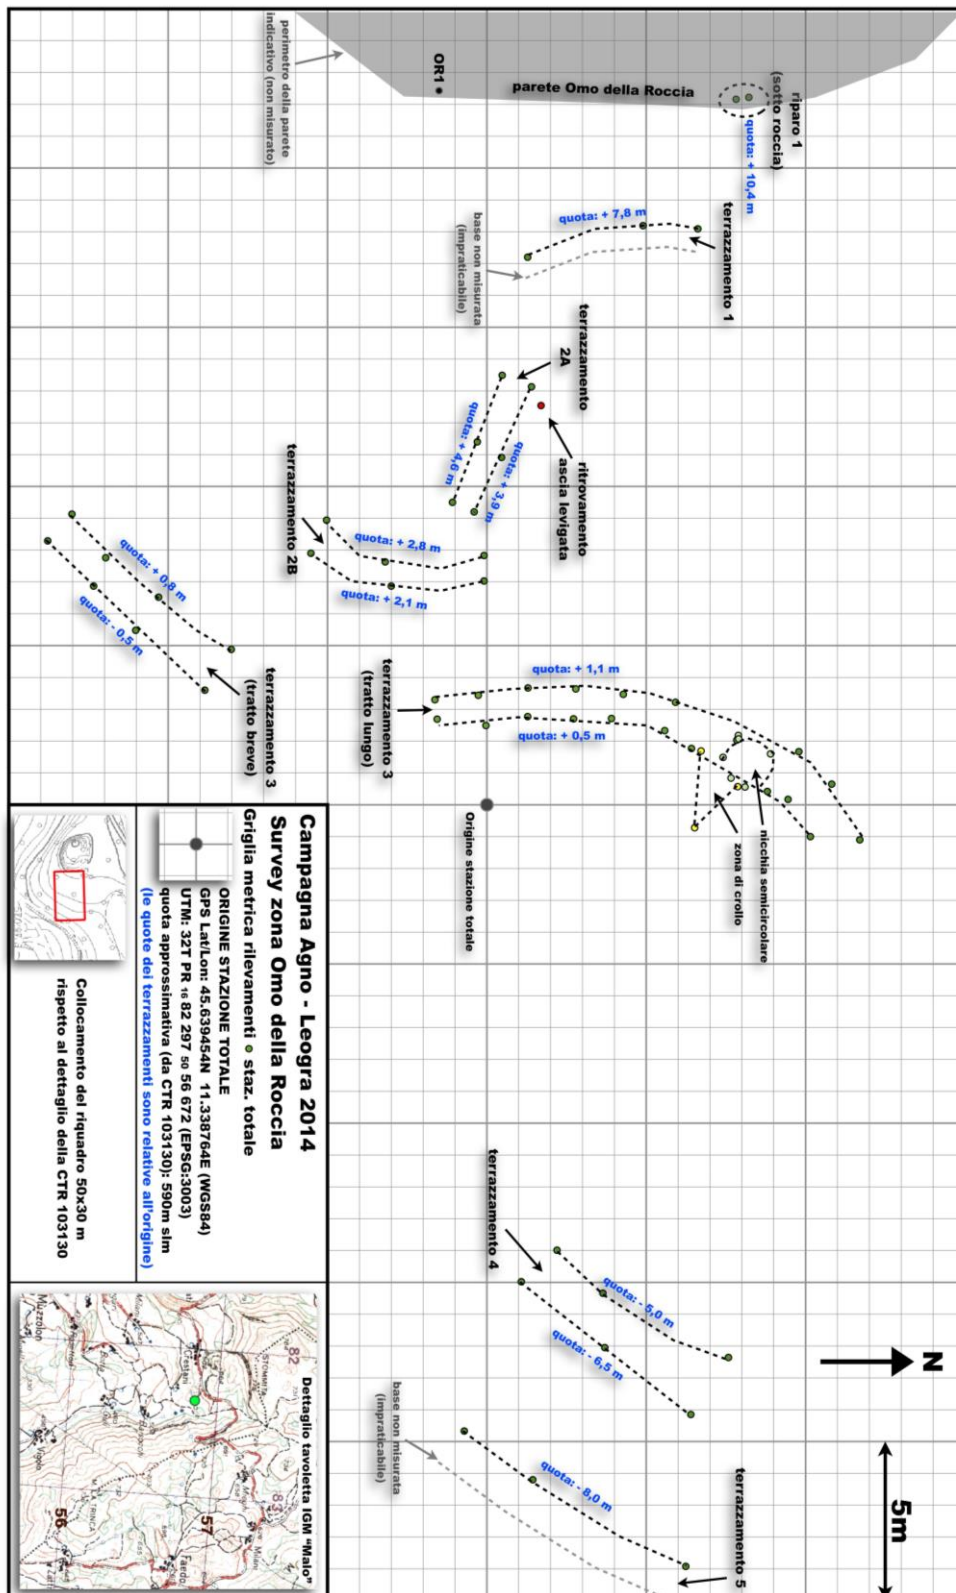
perimetro della parete indicativo (non misurato)

OR1

parete Omo della Roccia

riparo 1 (sotto roccia)

quota: + 10,4 m

quota: + 7,8 m

terrazzamento 1

base non misurata (impraticabile)

terrazzamento 2A

ritrovamento ascia levigata

quota: + 4,6 m

quota: + 3,9 m

terrazzamento 2B

quota: + 2,8 m

quota: + 2,1 m

quota: + 0,8 m

quota: - 0,5 m

terrazzamento 3 (tratto breve)

terrazzamento 3 (tratto lungo)

quota: + 1,1 m

quota: + 0,5 m

nicchia semicircolare

zona di crollo

Origine stazione totale

Campagna Agno - Leogra 2014
Survey zona Omo della Roccia
Griglia metrica rilevamenti • staz. totale

ORIGINE STAZIONE TOTALE
GPS Lat/Lon: 45.639454N 11.338764E (WGS84)
UTM: 32T PR 16 82 297 50 56 672 (EPSG:3003)
quota approssimativa (da CTR 103130): 590m slm
(le quote dei terrazzamenti sono relative all'origine)

Collocamento del riquadro 50x30 m rispetto al dettaglio della CTR 103130

terrazzamento 4

quota: - 5,0 m

quota: - 6,5 m

base non misurata (impraticabile)

quota: - 8,0 m

terrazzamento 5

N

5m

Dettaglio tavoletta IGM "Malo"

82

83

57

56